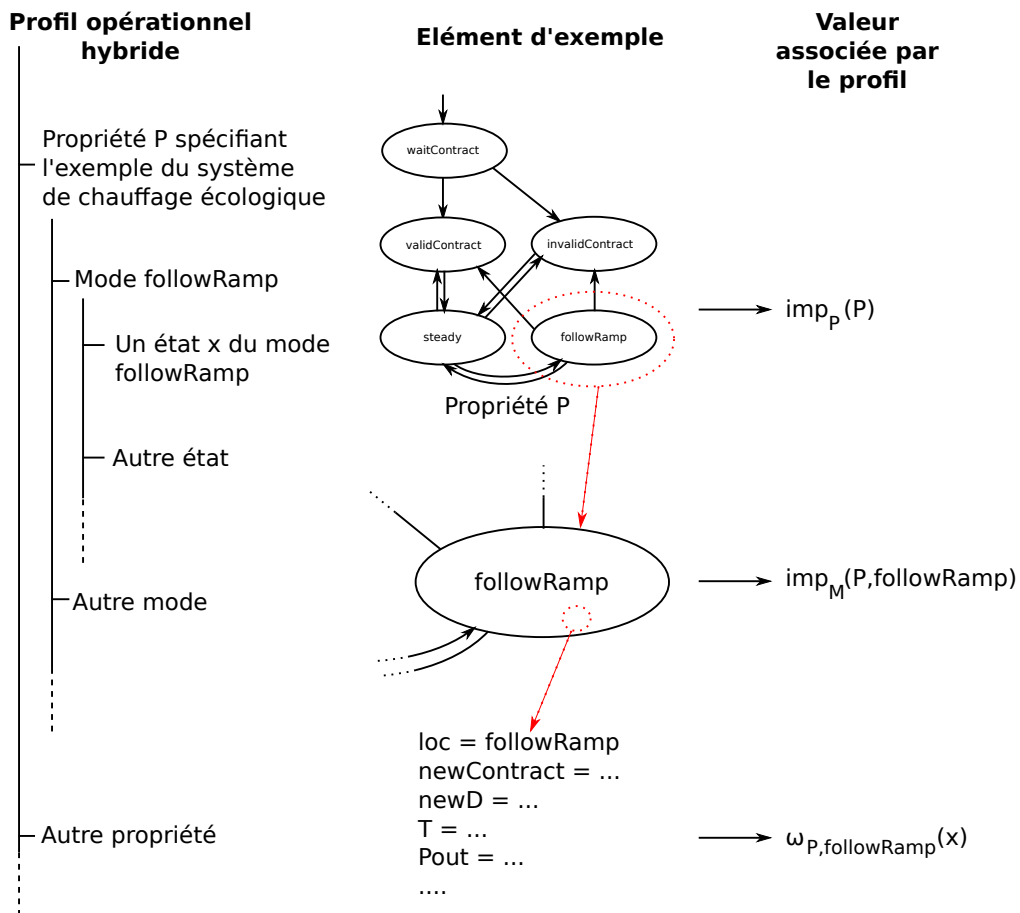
Profil opérationnel hybride

Elément d'exemple

Valeur associée par le profil

Propriété P spécifiant l'exemple du système de chauffage écologique

waitContract
validContract
invalidContract
steady
followRamp

Mode followRamp

Un état x du mode followRamp

$imp_P(P)$

Propriété P

Autre état

followRamp

Autre mode

$imp_M(P,followRamp)$

loc = followRamp
newContract = ...
newD = ...
T = ...
Pout = ...
....

Autre propriété

$\omega_{P,followRamp}(x)$